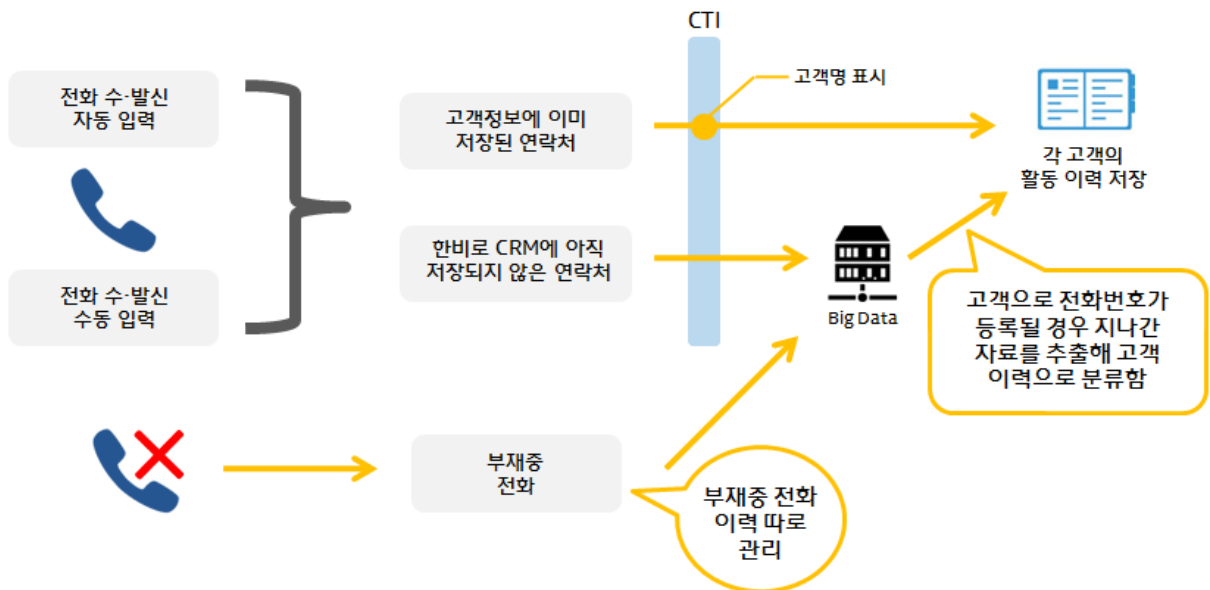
CTI

전화 수-발신
자동 입력

전화 수-발신
수동 입력

고객정보에 이미
저장된 연락처

고객명 표시

각 고객의
활동 이력 저장

한비로 CRM에 아직
저장되지 않은 연락처

Big Data

고객으로 전화번호가
등록될 경우 지나간
자료를 추출해 고객
이력으로 분류함

부재중
전화

부재중 전화
이력 따로
관리